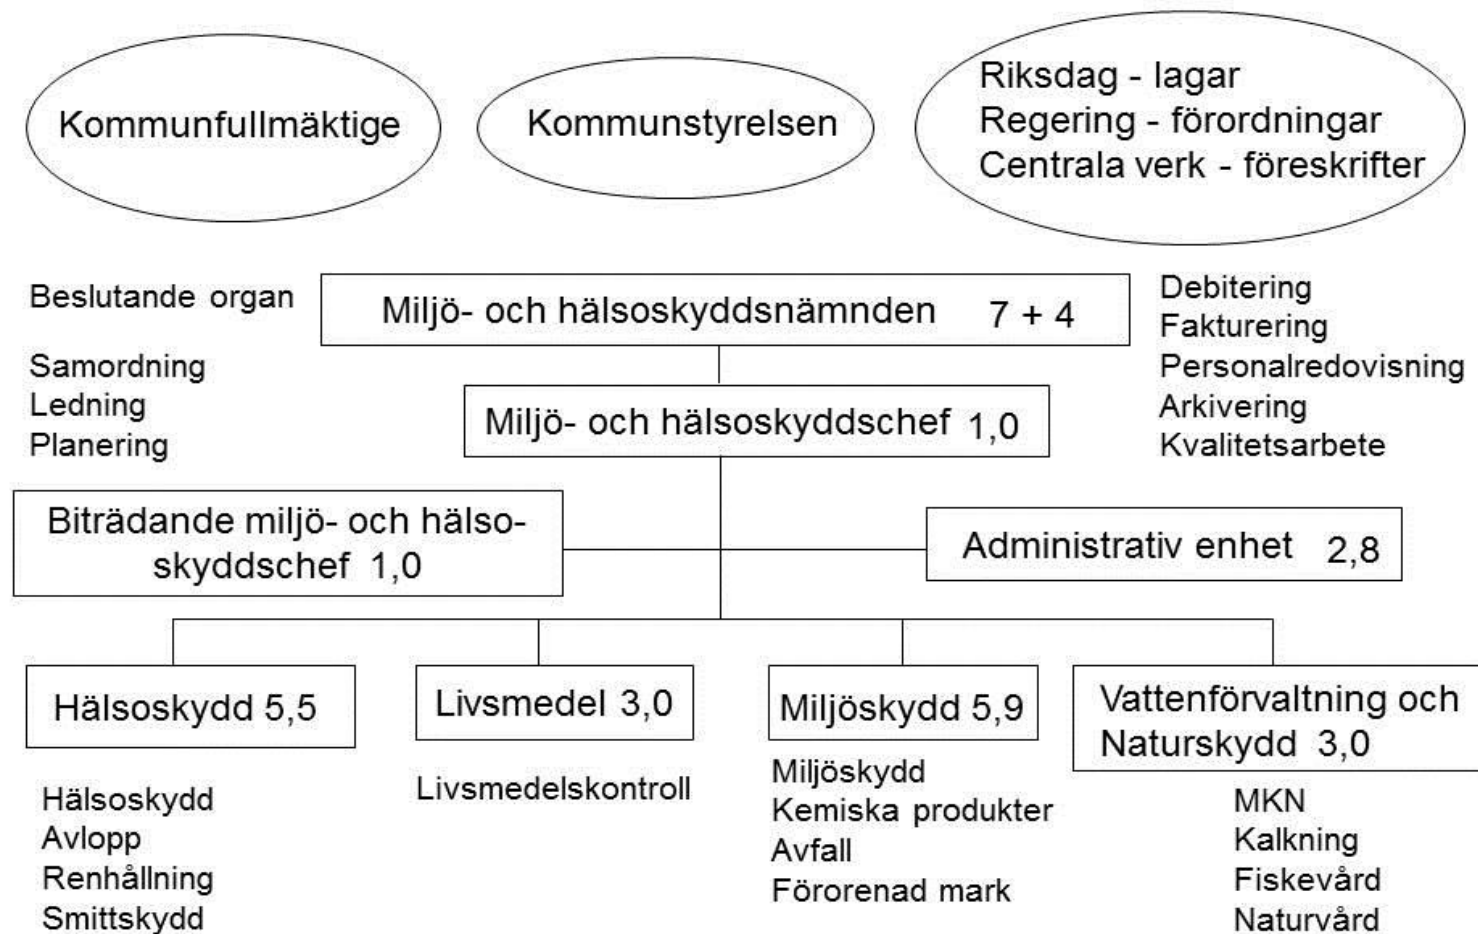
Kommunfullmäktige

Kommunstyrelsen

Riksdag - lagar
Regering - förordningar
Centrala verk - föreskrifter

Beslutande organ

Miljö- och hälsoskyddsnämnden 7 + 4

Debitering
Fakturering
Personalredovisning
Arkivering
Kvalitetsarbete

Samordning
Ledning
Planering

Miljö- och hälsoskyddschef 1,0

Biträdande miljö- och hälsoskyddschef 1,0

Administrativ enhet 2,8

Hälsoskydd 5,5

Hälsoskydd
Avlopp
Renhållning
Smittskydd

Livsmedel 3,0

Livsmedelskontroll

Miljöskydd 5,9

Miljöskydd
Kemiska produkter
Avfall
Förorenad mark

Vattenförvaltning och Naturskydd 3,0

MKN
Kalkning
Fiskevård
Naturvård